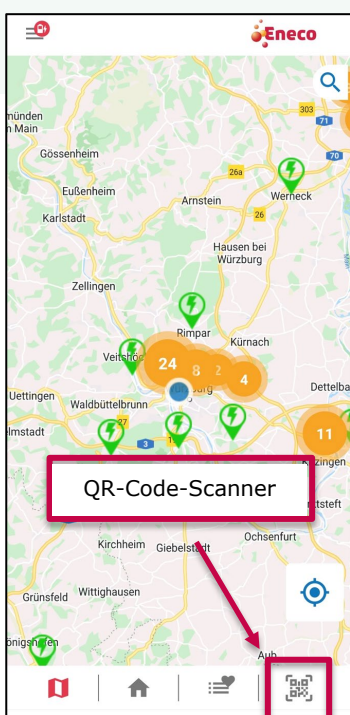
Eneco

münden
n Main
Gössenheim
Eußenheim
Karlstadt
Arnstein
Werneck
Hausen bei Würzburg
Zellingen
Rimpar
Kürnach
Veitshö
24
8
2
4
Uettingen
Waldbüttelbrunn
Dettelba
lmstadt
11
QR-Code-Scanner
Kirchheim
Giebelstadt
Ochsenfurt
Grünsfeld
Wittighausen
önigsh
Aub
303
71
70
26a
26
27
3
tstett
tzingen